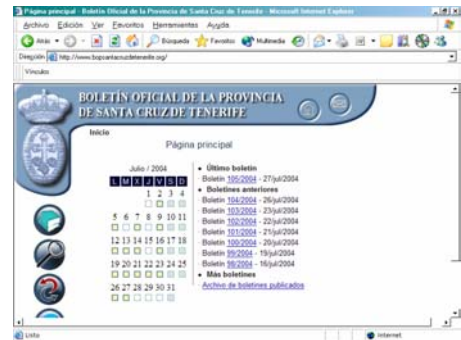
Página principal - Boletín Oficial de la Provincia de Santa Cruz de Tenerife - Microsoft Internet Explorer

Archivo Edición Ver Favoritos Herramientas Ayuda

Atrás Búsqueda Favoritos Multimedia

Dirección http://www.bopsantacruzdetenerife.org/

Vínculos

BOLETÍN OFICIAL DE LA PROVINCIA DE SANTA CRUZ DE TENERIFE

Inicio

Página principal

Julio / 2004

| L | M | X | J | V | S | D |
|---|---|---|---|---|---|---|
| | | | 1 | 2 | 3 | 4 |
| 5 | 6 | 7 | 8 | 9 | 10 | 11 |
| 12 | 13 | 14 | 15 | 16 | 17 | 18 |
| 19 | 20 | 21 | 22 | 23 | 24 | 25 |
| 26 | 27 | 28 | 29 | 30 | 31 | |

• Último boletín
Boletín 105/2004 - 27/jul/2004
• Boletines anteriores
Boletín 104/2004 - 26/jul/2004
Boletín 103/2004 - 23/jul/2004
Boletín 102/2004 - 22/jul/2004
Boletín 101/2004 - 21/jul/2004
Boletín 100/2004 - 20/jul/2004
Boletín 99/2004 - 19/jul/2004
Boletín 98/2004 - 16/jul/2004
• Más boletines
Archivo de boletines publicados

Listo

Internet